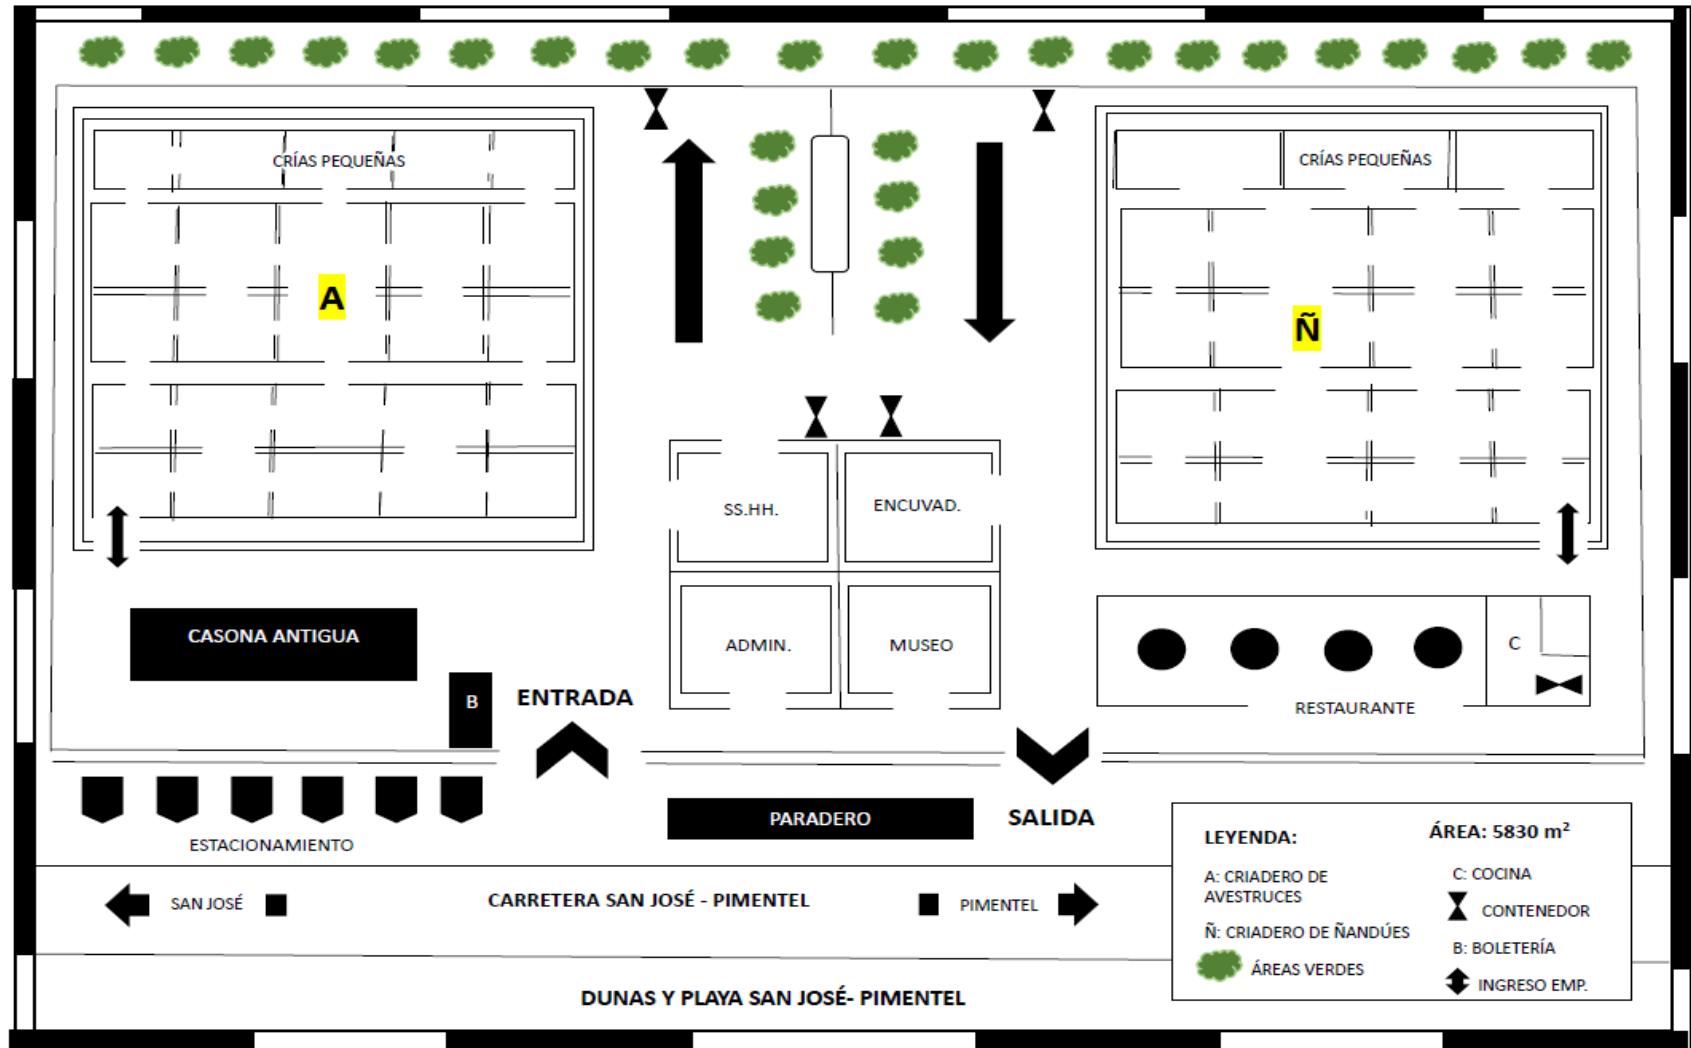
CRÍAS PEQUEÑAS

A

CRÍAS PEQUEÑAS

Ñ

SS.HH.

ENCUVAD.

ADMIN.

MUSEO

CASONA ANTIGUA

B

ENTRADA

C

RESTAURANTE

SALIDA

PARADERO

ESTACIONAMIENTO

LEYENDA:

ÁREA: 5830 m$^2$

A: CRIADERO DE AVESTRUCES

Ñ: CRIADERO DE ÑANDÚES

ÁREAS VERDES

C: COCINA

CONTENEDOR

B: BOLETERÍA

INGRESO EMP.

SAN JOSÉ

CARRETERA SAN JOSÉ - PIMENTEL

PIMENTEL

DUNAS Y PLAYA SAN JOSÉ- PIMENTEL